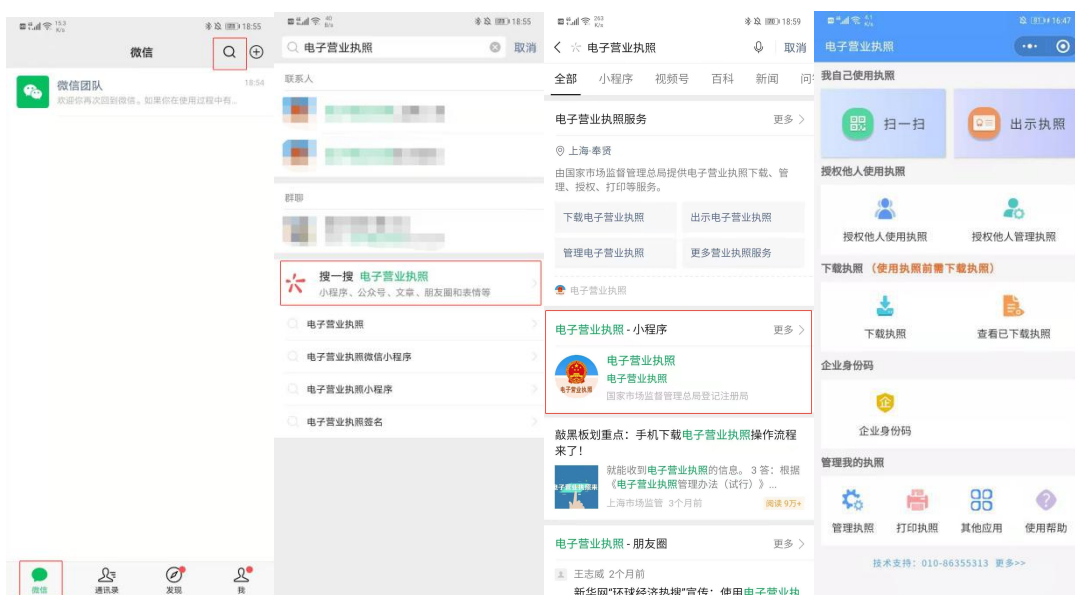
18:55
微信
微信团队
18:54
欢迎你再次回到微信。如果你在使用过程中有...
微信 通讯录 发现 我

18:55
电子营业执照
取消
联系人
群聊
搜一搜 电子营业执照
小程序、公众号、文章、朋友圈和表情等
电子营业执照
电子营业执照微信小程序
电子营业执照小程序
电子营业执照签名

18:59
电子营业执照
取消
全部 小程序 视频号 百科 新闻 问
电子营业执照服务
更多
上海·奉贤
由国家市场监督管理总局提供电子营业执照下载、管理、授权、打印等服务。
下载电子营业执照
出示电子营业执照
管理电子营业执照
更多营业执照服务
电子营业执照
电子营业执照 - 小程序
更多
电子营业执照
电子营业执照
国家市场监督管理总局登记注册局
敲黑板划重点：手机下载电子营业执照操作流程来了！
就能收到电子营业执照的信息。3 答：根据《电子营业执照管理办法（试行）》...
上海市场监管 3个月前
阅读 9万+
电子营业执照 - 朋友圈
更多
王志威 2个月前
新华网"环球经济执搜"宣传：使用电子营业执

16:47
电子营业执照
我自己使用执照
扫一扫
出示执照
授权他人使用执照
授权他人使用执照
授权他人管理执照
下载执照（使用执照前需下载执照）
下载执照
查看已下载执照
企业身份码
企业身份码
管理我的执照
管理执照
打印执照
其他应用
使用帮助
技术支持：010-86355313 更多>>